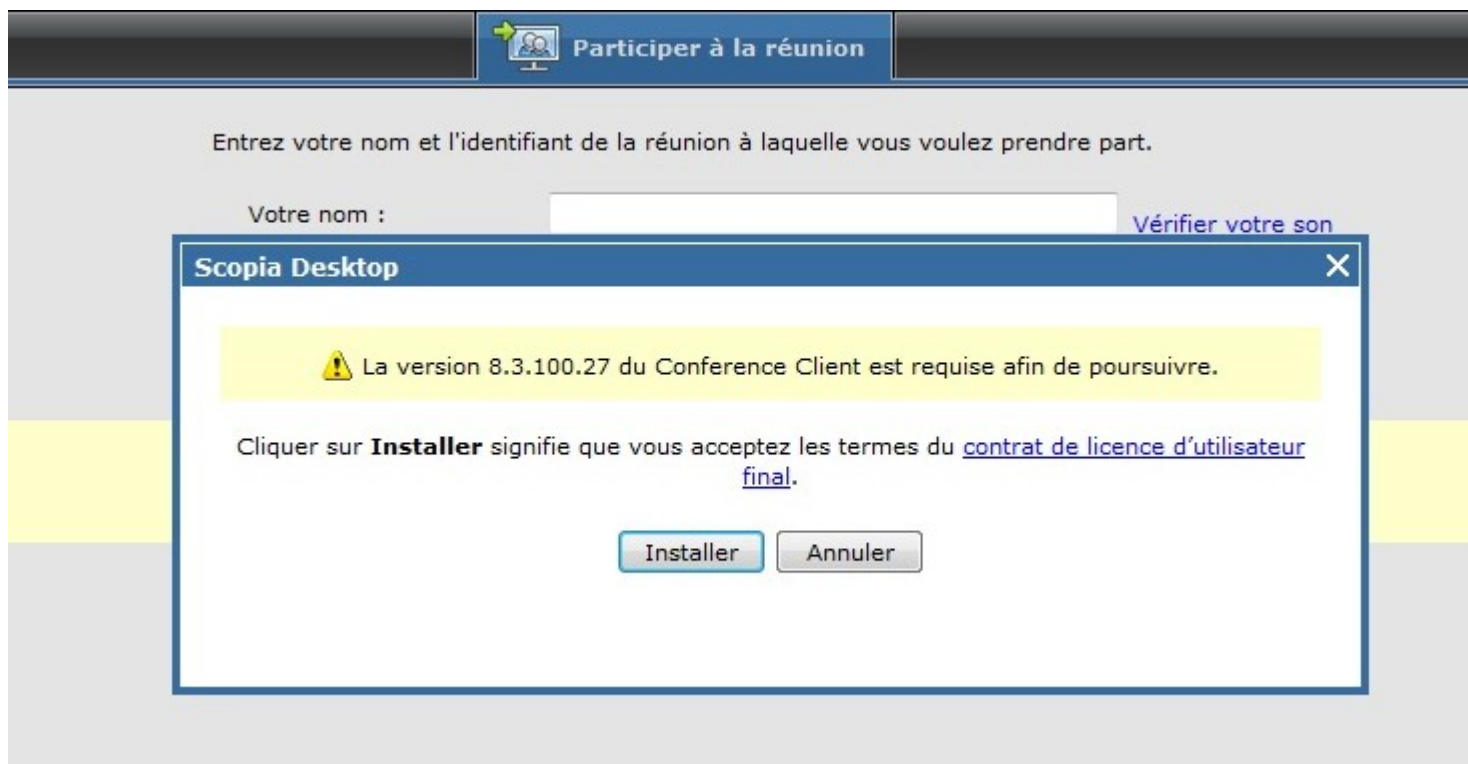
Participer à la réunion

Entrez votre nom et l'identifiant de la réunion à laquelle vous voulez prendre part.

Votre nom :

Vérifier votre son

Scopia Desktop

La version 8.3.100.27 du Conference Client est requise afin de poursuivre.

Cliquer sur **Installer** signifie que vous acceptez les termes du contrat de licence d'utilisateur final.

Installer Annuler